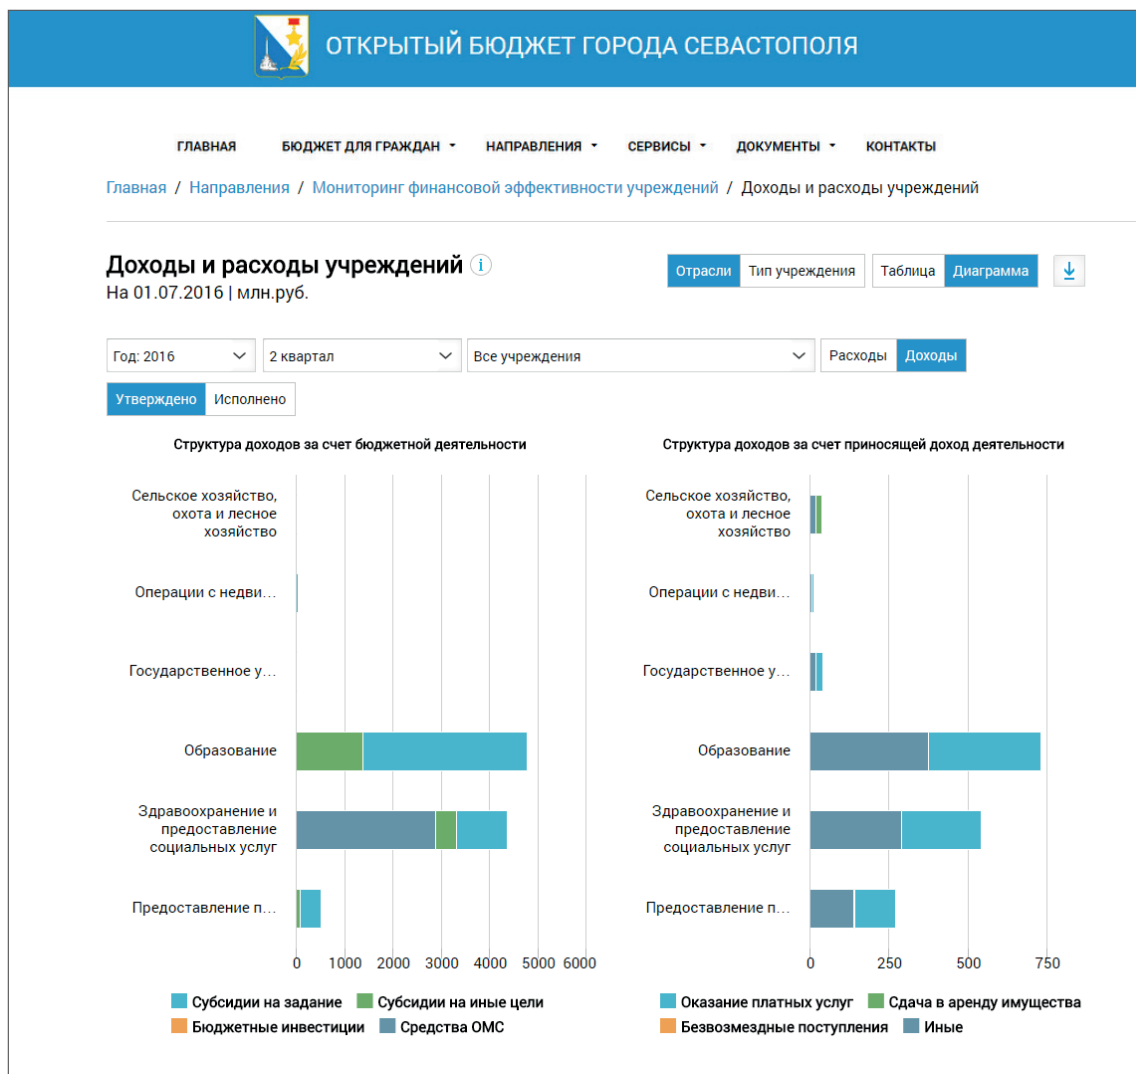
ОТКРЫТЫЙ БЮДЖЕТ ГОРОДА СЕВАСТОПОЛЯ

ГЛАВНАЯ БЮДЖЕТ ДЛЯ ГРАЖДАН НАПРАВЛЕНИЯ СЕРВИСЫ ДОКУМЕНТЫ КОНТАКТЫ

Главная / Направления / Мониторинг финансовой эффективности учреждений / Доходы и расходы учреждений

Доходы и расходы учреждений
На 01.07.2016 | млн.руб.

Отрасли Тип учреждения Таблица Диаграмма

Год: 2016 2 квартал Все учреждения Расходы Доходы

Утверждено Исполнено

Структура доходов за счет бюджетной деятельности

Сельское хозяйство, охота и лесное хозяйство
Операции с недви…
Государственное у…
Образование
Здравоохранение и предоставление социальных услуг
Предоставление п…

0 1000 2000 3000 4000 5000 6000

Субсидии на задание Субсидии на иные цели
Бюджетные инвестиции Средства ОМС

Структура доходов за счет приносящей доход деятельности

Сельское хозяйство, охота и лесное хозяйство
Операции с недви…
Государственное у…
Образование
Здравоохранение и предоставление социальных услуг
Предоставление п…

0 250 500 750

Оказание платных услуг Сдача в аренду имущества
Безвозмездные поступления Иные